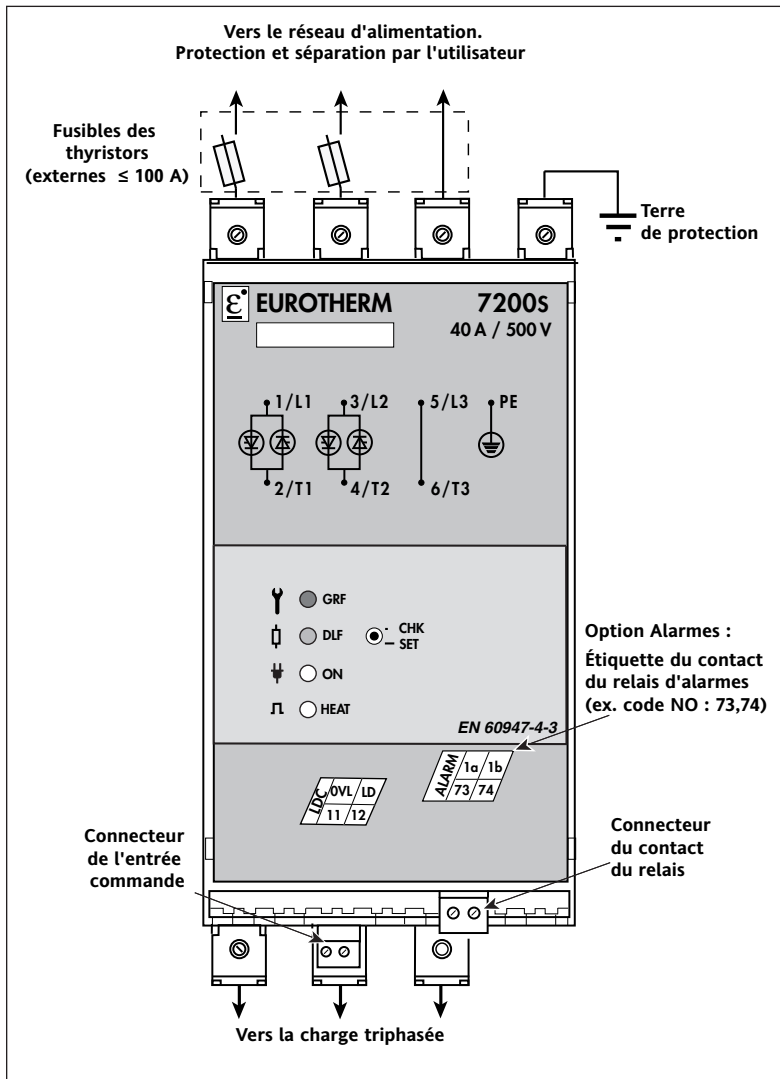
Vers le réseau d'alimentation.
Protection et séparation par l'utilisateur

Fusibles des thyristors (externes $\leq$ 100 A)

Terre de protection

EUROTHERM

7200S
40 A / 500 V

1/L1
2/T1
3/L2
4/T2
5/L3
6/T3
PE

GRF
DLF
ON
HEAT
CHK
SET

Option Alarmes :
Étiquette du contact du relais d'alarmes (ex. code NO : 73,74)

EN 60947-4-3

LDC
0VL
LD
11
12

ALARM
1a
1b
73
74

Connecteur de l'entrée commande

Connecteur du contact du relais

Vers la charge triphasée